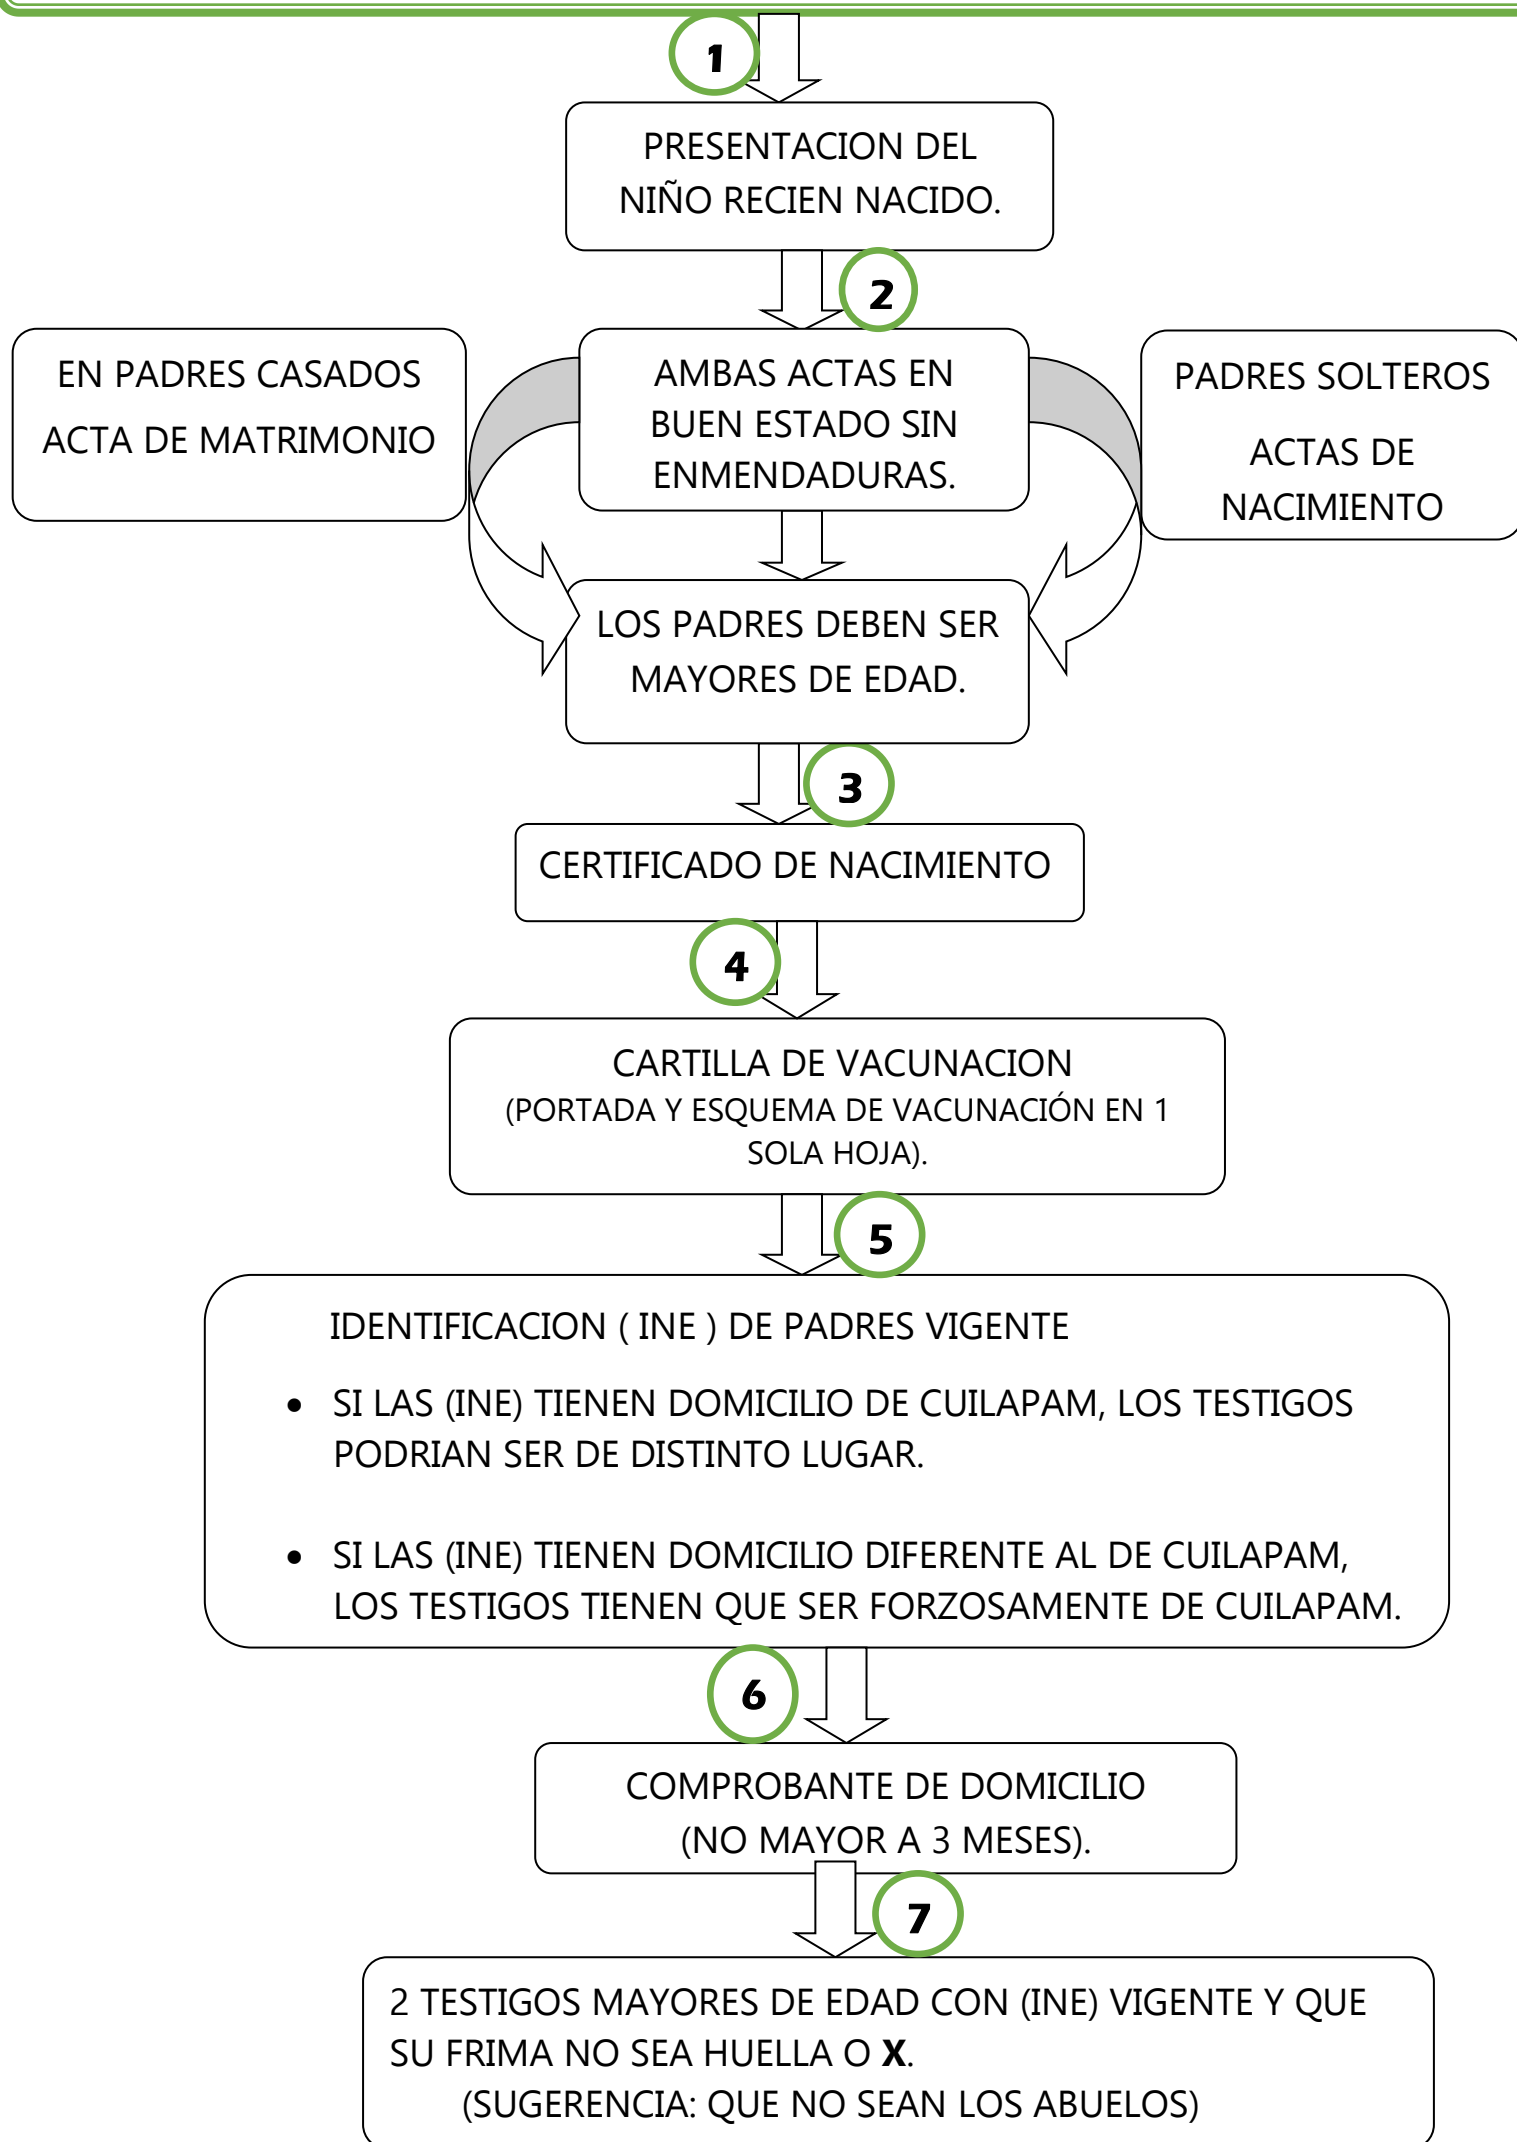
1

PRESENTACION DEL NIÑO RECIEN NACIDO.

2

EN PADRES CASADOS

ACTA DE MATRIMONIO

AMBAS ACTAS EN BUEN ESTADO SIN ENMENDADURAS.

PADRES SOLTEROS

ACTAS DE NACIMIENTO

LOS PADRES DEBEN SER MAYORES DE EDAD.

3

CERTIFICADO DE NACIMIENTO

4

CARTILLA DE VACUNACION
(PORTADA Y ESQUEMA DE VACUNACIÓN EN 1 SOLA HOJA).

5

IDENTIFICACION ( INE ) DE PADRES VIGENTE

- SI LAS (INE) TIENEN DOMICILIO DE CUILAPAM, LOS TESTIGOS PODRIAN SER DE DISTINTO LUGAR.

- SI LAS (INE) TIENEN DOMICILIO DIFERENTE AL DE CUILAPAM, LOS TESTIGOS TIENEN QUE SER FORZOSAMENTE DE CUILAPAM.

6

COMPROBANTE DE DOMICILIO
(NO MAYOR A 3 MESES).

7

2 TESTIGOS MAYORES DE EDAD CON (INE) VIGENTE Y QUE SU FRIMA NO SEA HUELLA O **X**.
(SUGERENCIA: QUE NO SEAN LOS ABUELOS)